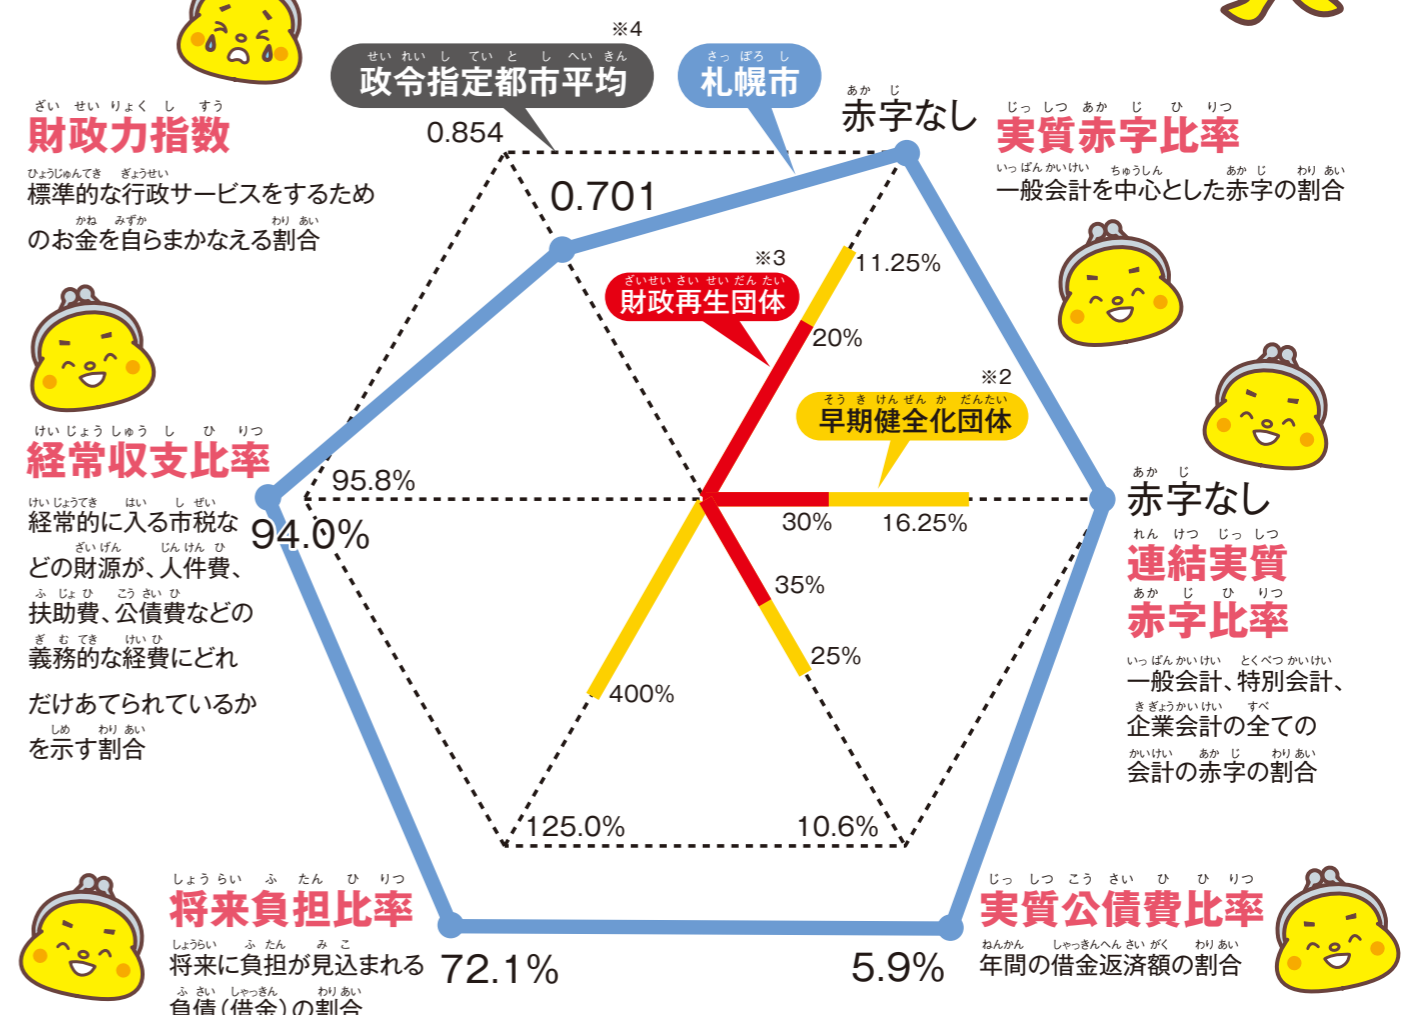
※4
せい れい し てい と し へい きん
政令指定都市平均

さっ ぽろ し
札幌市

あか じ
赤字なし

ざい せい りょく し すう
財政力指数

ひょうじゅんてき ぎょうせい
標準的な行政サービスをするため

かね みずか わり あい
のお金を自らまかなえる割合

0.854

0.701

じっ しつ あか じ ひ りつ
実質赤字比率

いっ ぱん かい けい ちゅうしん あか じ わり あい
一般会計を中心とした赤字の割合

11.25%

※3
ざいせい さい せい だん たい
財政再生団体

20%

※2
そう き けん ぜん か だんたい
早期健全化団体

けい じょう しゅう し ひ りつ
経常収支比率

けいじょうてき はい し ぜい
経常的に入る市税な

ざい げん じん けん ひ
どの財源が、人件費、

ふ じょ ひ こう さい ひ
扶助費、公債費などの

ぎ む てき けい ひ
義務的な経費にどれ

だけあてられているか

しめ わり あい
を示す割合

95.8%

94.0%

30%

16.25%

あか じ
赤字なし

れん けつ じっ しつ
連結実質

あか じ ひ りつ
赤字比率

いっ ぱん かい けい とくべつ かいけい
一般会計、特別会計、

き ぎょうかい けい すべ
企業会計の全ての

かいけい あか じ わり あい
会計の赤字の割合

35%

25%

400%

125.0%

10.6%

しょう らい ふ たん ひ りつ
将来負担比率

しょうらい ふ たん み こ
将来に負担が見込まれる

ふ さい しゃっきん わり あい
負債(借金)の割合

72.1%

5.9%

じっ しつ こう さい ひ ひ りつ
実質公債費比率

ねんかん しゃっきんへん さい がく わり あい
年間の借金返済額の割合